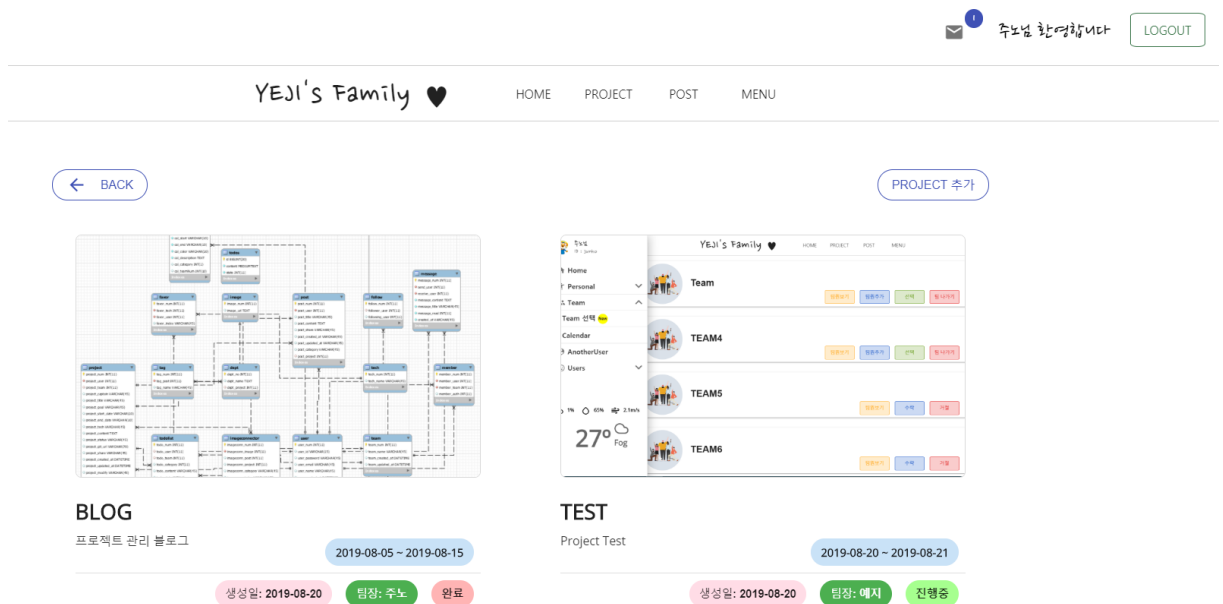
!
주노님 환영합니다
LOGOUT

YEJI's Family ♥
HOME
PROJECT
POST
MENU

BACK
PROJECT 추가

YEJI's Family ♥
HOME
PROJECT
POST
MENU
Home
Personal
Team
Team 선택
Calendar
AnotherUser
Users
Team
TEAM4
TEAM5
TEAM6
27°
Fog

BLOG
프로젝트 관리 블로그
2019-08-05 ~ 2019-08-15
생성일: 2019-08-20
팀장: 주노
완료

TEST
Project Test
2019-08-20 ~ 2019-08-21
생성일: 2019-08-20
팀장: 예지
진행중